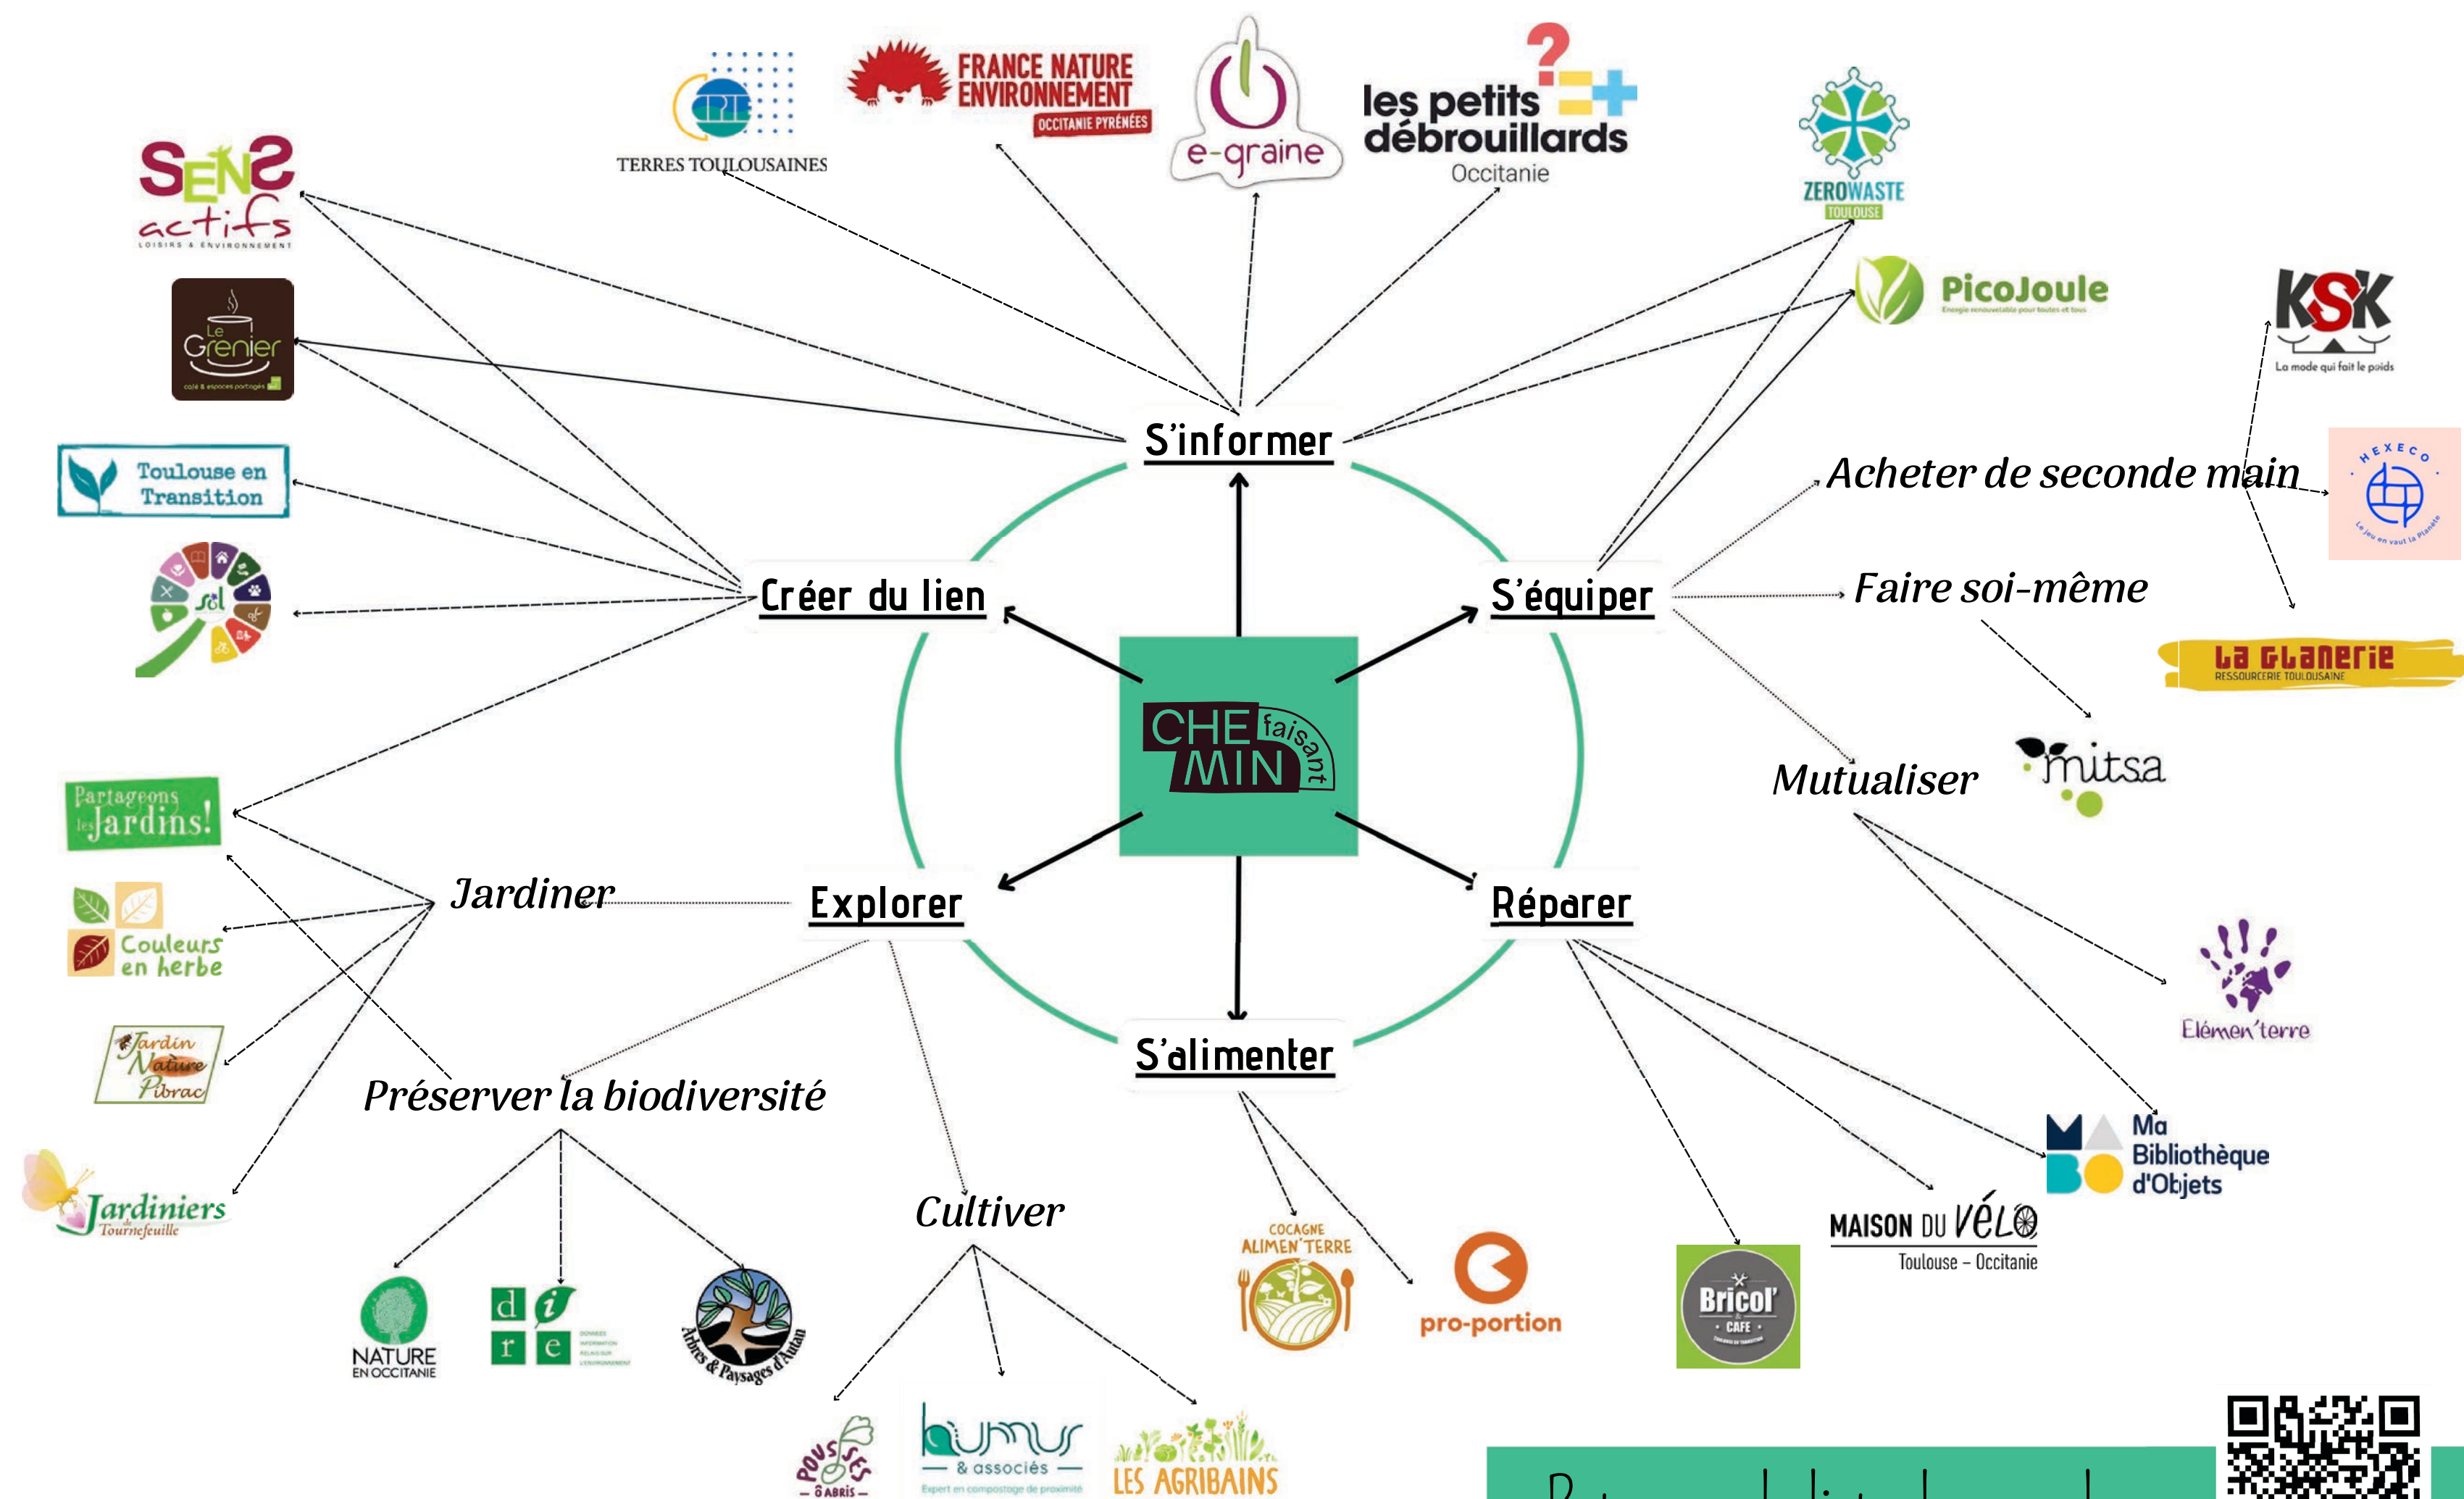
CPIE TERRES TOULOUSAINES

FRANCE NATURE ENVIRONNEMENT OCCITANIE PYRÉNÉES

e-graine

les petits débrouillards Occitanie

ZEROWASTE TOULOUSE

SENS actifs LOISIRS & ENVIRONNEMENT

Le Grenier café & espaces partagés

PicoJoule

KSK La mode qui fait le poids

Touloue en Transition

S'informer

Acheter de seconde main

HEXECO

sel

Créer du lien

S'équiper

Faire soi-même

La Glanerie RESSOURCERIE TOULOUSAINE

CHE MIN faisant

Mutualiser

mitsa

Partageons les Jardins!

Jardiner

Explorer

Réparer

Couleurs en herbe

Elémen'terre

Jardin Nature Pibrac

S'alimenter

Préserver la biodiversité

Ma Bibliothèque d'Objets

Jardiniers de Tournefeuille

Cultiver

COCAGNE ALIMEN'TERRE

MAISON DU VÉLO Toulouse – Occitanie

pro-portion

Bricol' CAFE

NATURE EN OCCITANIE

d i r e

Arbres & Paysages d'Autan

POUSSES 0 ABRIS

humus & associés Expert en compostage de proximité

LES AGRIBAINS

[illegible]